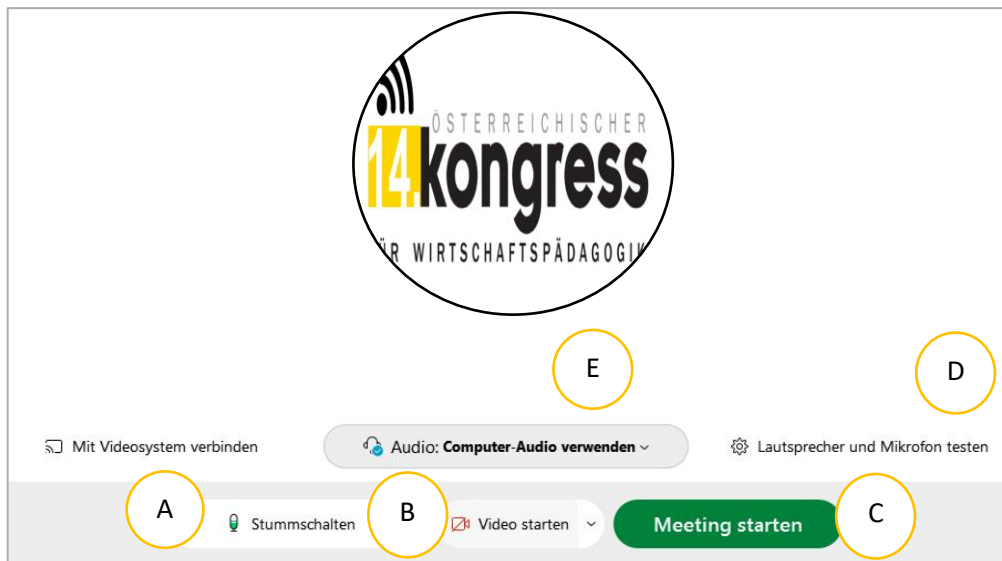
ÖSTERREICHISCHER
14. kongress
ÜR WIRTSCHAFTSPÄDAGOGIK

E

D

Mit Videosystem verbinden

Audio: **Computer-Audio verwenden**

Lautsprecher und Mikrofon testen

A

Stummschalten

B

Video starten

Meeting starten

C